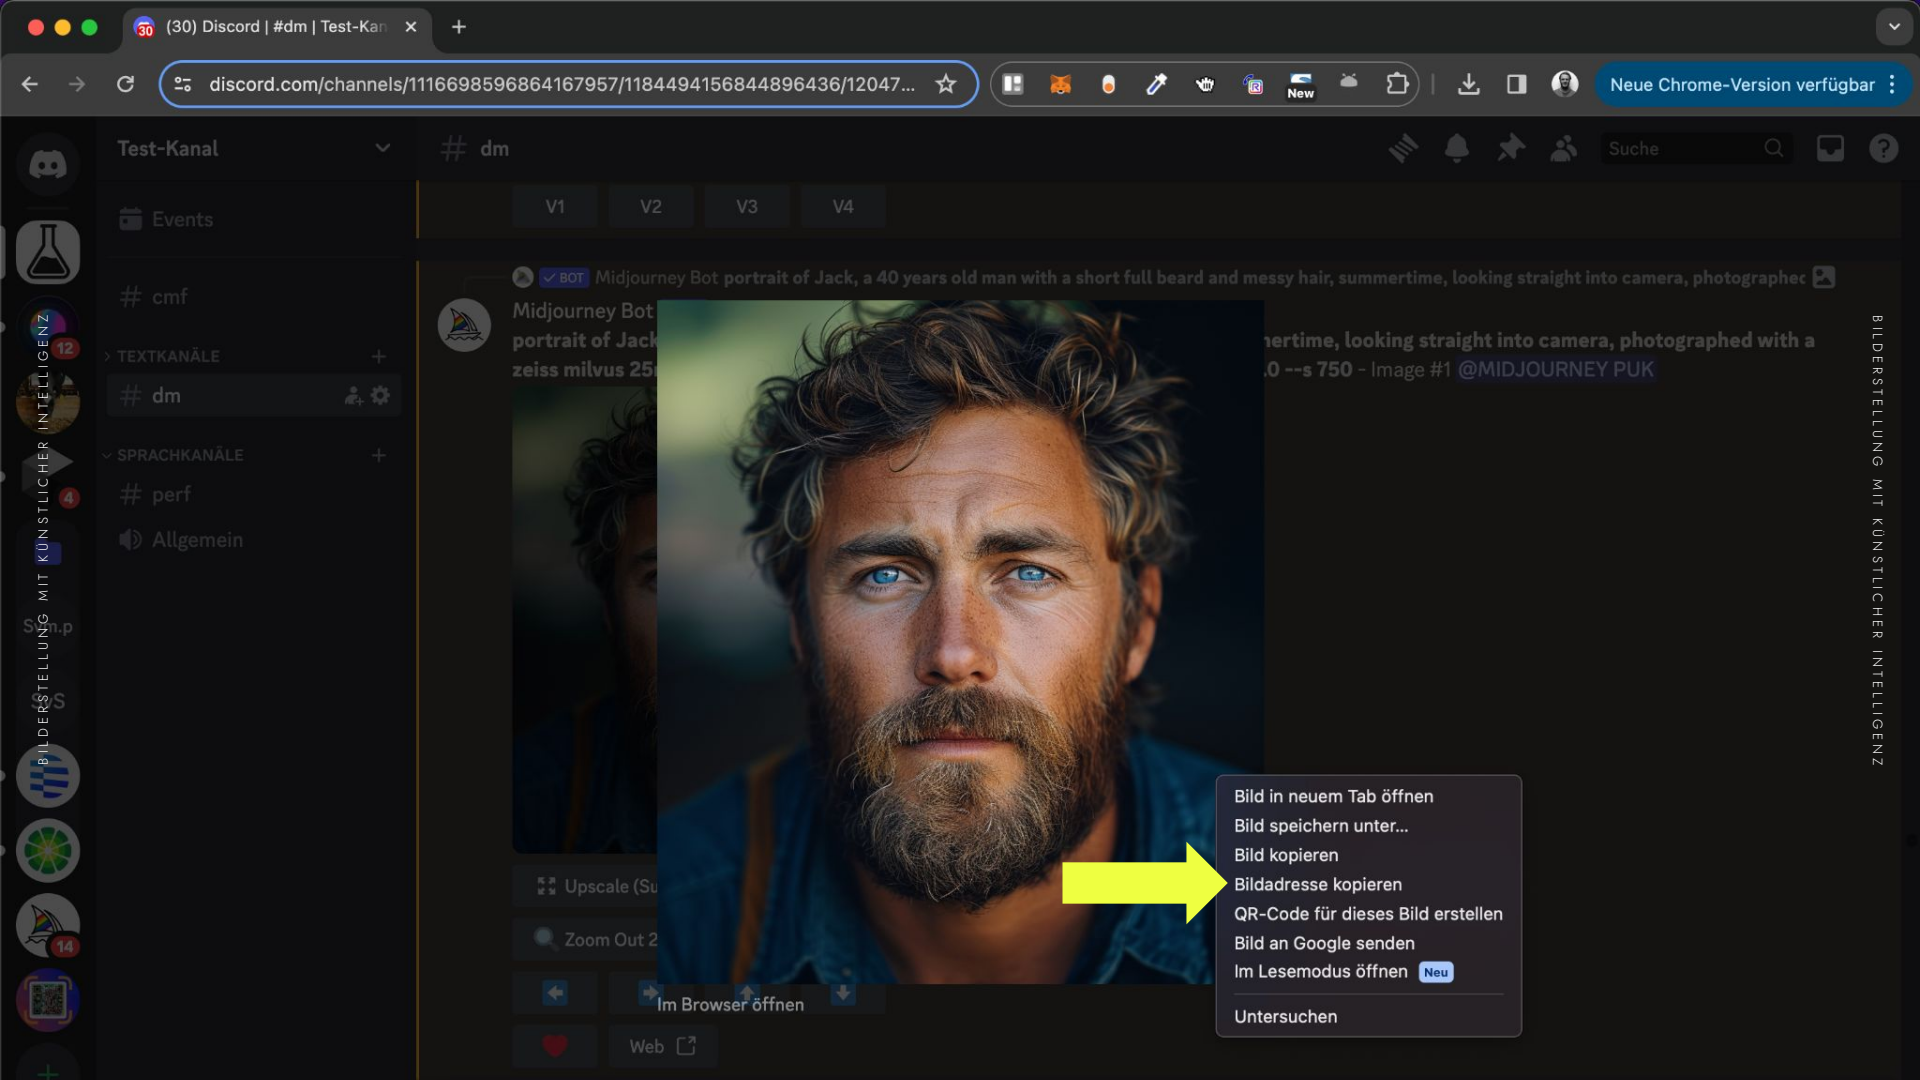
30 (30) Discord | #dm | Test-Kan ×
+

discord.com/channels/1116698596864167957/1184494156844896436/12047...
New
Neue Chrome-Version verfügbar

Test-Kanal
# dm
Suche

Events
# cmf
TEXTKANÄLE
# dm
SPRACHKANÄLE
# perf
Allgemein

12
4
14

V1 V2 V3 V4

BOT Midjourney Bot portrait of Jack, a 40 years old man with a short full beard and messy hair, summertime, looking straight into camera, photographec

Midjourney Bot
portrait of Jack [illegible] ertime, looking straight into camera, photographed with a zeiss milvus 25 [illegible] .0 --s 750 - Image #1 @MIDJOURNEY PUK

Upscale (Su
Zoom Out 2
Im Browser öffnen
Web

Bild in neuem Tab öffnen
Bild speichern unter...
Bild kopieren
Bildadresse kopieren
QR-Code für dieses Bild erstellen
Bild an Google senden
Im Lesemodus öffnen Neu
Untersuchen

BILDERSTELLUNG MIT KÜNSTLICHER INTELLIGENZ
BILDERSTELLUNG MIT KÜNSTLICHER INTELLIGENZ